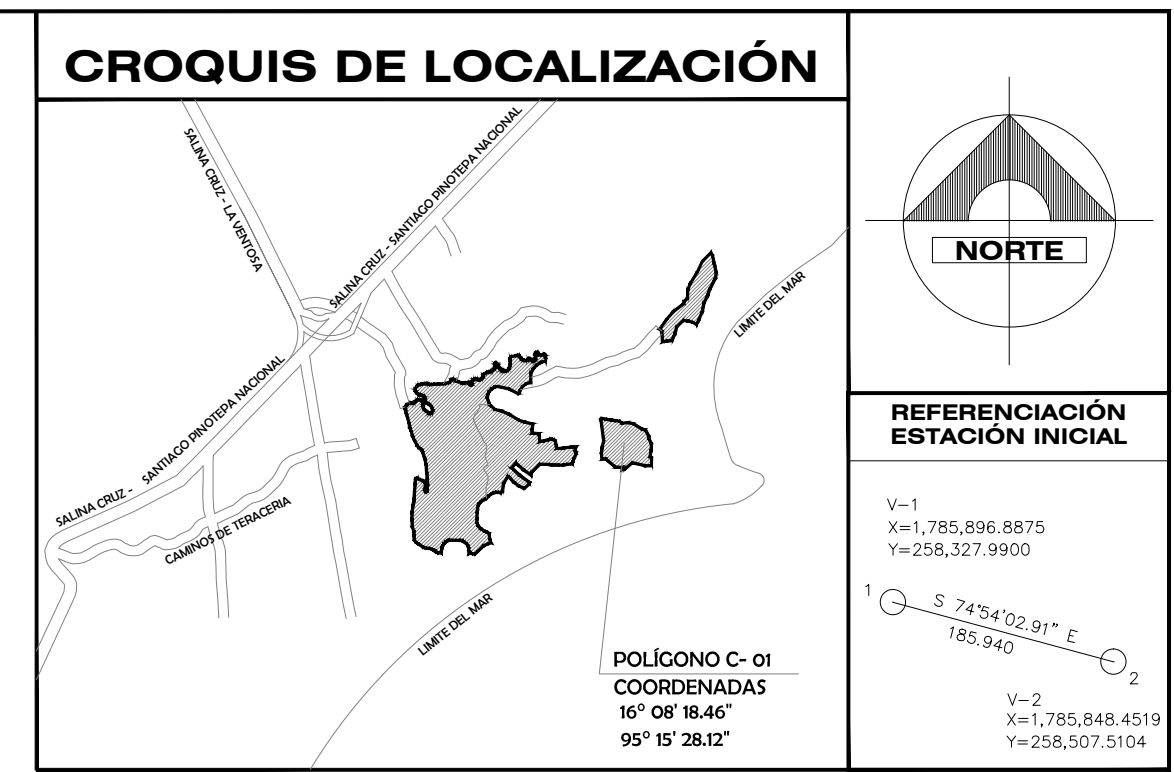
CROQUIS DE LOCALIZACIÓN

SALINA CRUZ - LA VENTOSA

SALINA CRUZ - SANTIAGO PINOTEPA NACIONAL

SALINA CRUZ - SANTIAGO PINOTEPA NACIONAL

CAMINOS DE TERACERIA

LIMITE DEL MAR

LIMITE DEL MAR

POLÍGONO C- 01
COORDENADAS
16° 08' 18.46"
95° 15' 28.12"

NORTE

REFERENCIACIÓN
ESTACIÓN INICIAL

V-1
X=1,785,896.8875
Y=258,327.9900

1

S 74°54'02.91" E
185.940

2

V-2
X=1,785,848.4519
Y=258,507.5104